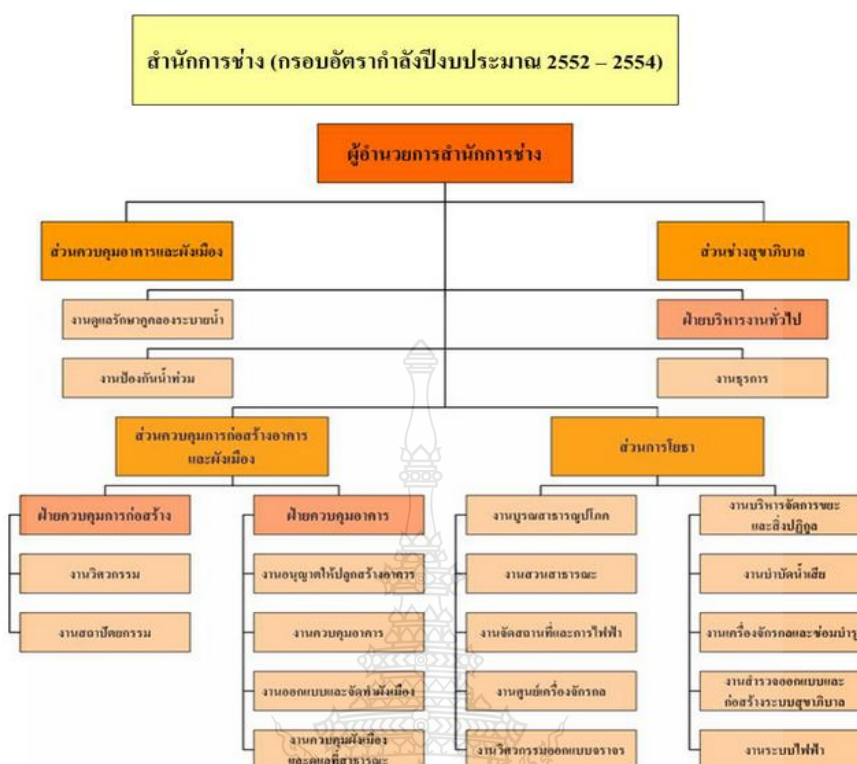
สำนักการช่าง (กรอบอัตรากำลังปีงบประมาณ 2552 – 2554)

ผู้อำนวยการสำนักการช่าง

ส่วนควบคุมอาคารและผังเมือง

งานดูแลรักษาคูคลองระบายน้ำ

งานป้องกันน้ำท่วม

ส่วนช่างสุขาภิบาล

ฝ่ายบริหารงานทั่วไป

งานธุรการ

ส่วนควบคุมการก่อสร้างอาคารและผังเมือง

ฝ่ายควบคุมการก่อสร้าง

งานวิศวกรรม

งานสถาปัตยกรรม

ฝ่ายควบคุมอาคาร

งานอนุญาตให้ปลูกสร้างอาคาร

งานควบคุมอาคาร

งานออกแบบและจัดทำผังเมือง

งานควบคุมผังเมืองและดูแลที่สาธารณะ

ส่วนการโยธา

งานบูรณะสาธารณูปโภค

งานสวนสาธารณะ

งานจัดสถานที่และการไฟฟ้า

งานศูนย์เครื่องจักรกล

งานวิศวกรรมออกแบบจราจร

งานบริหารจัดการขยะและสิ่งปฏิกูล

งานบำบัดน้ำเสีย

งานเครื่องจักรกลและซ่อมบำรุ

งานสำรวจออกแบบและก่อสร้างระบบสุขาภิบาล

งานระบบไฟฟ้า